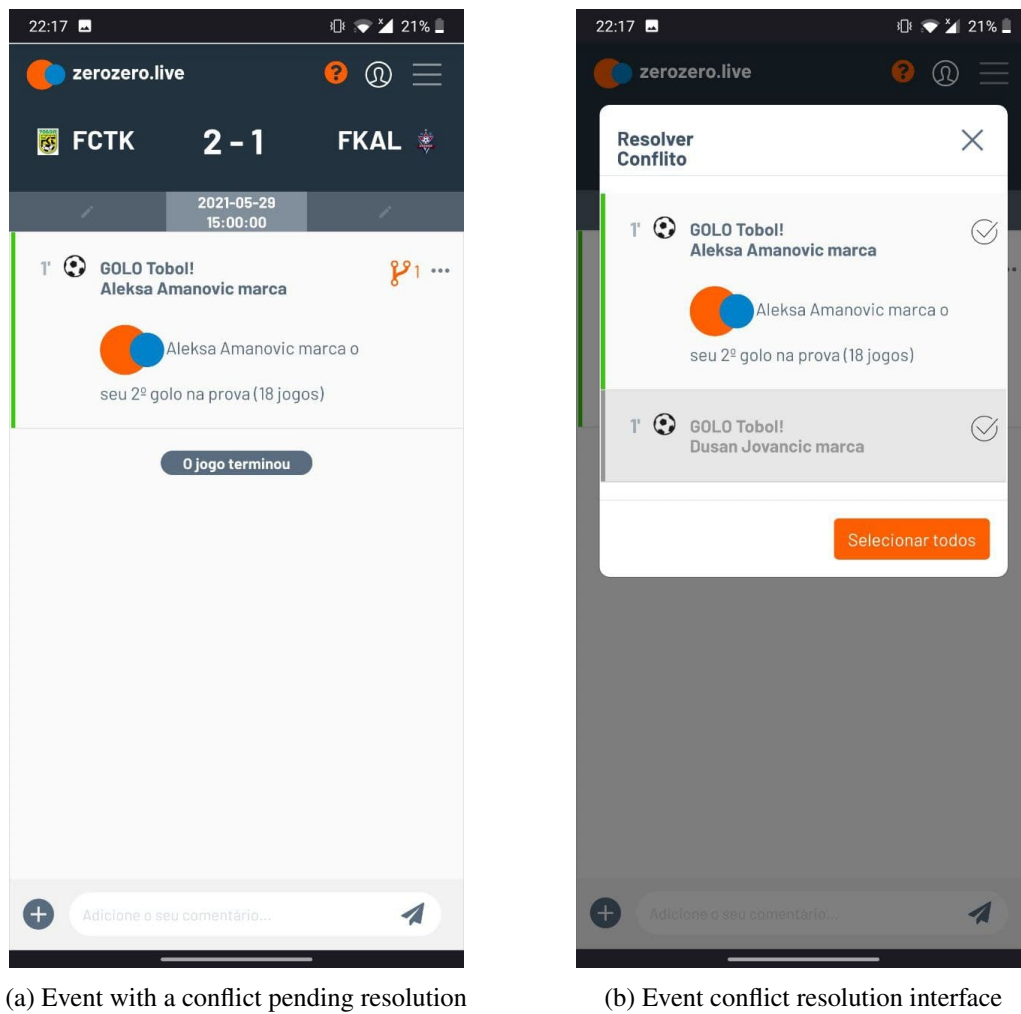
22:17 21%

zerozero.live

FCTK 2 - 1 FKAL

2021-05-29
15:00:00

1' GOLO Tobol!
Aleksa Amanovic marca

1

Aleksa Amanovic marca o seu 2º golo na prova (18 jogos)

O jogo terminou

Adicione o seu comentário...

(a) Event with a conflict pending resolution

22:17 21%

zerozero.live

Resolver Conflito

1' GOLO Tobol!
Aleksa Amanovic marca

Aleksa Amanovic marca o seu 2º golo na prova (18 jogos)

1' GOLO Tobol!
Dusan Jovancic marca

Selecionar todos

Adicione o seu comentário...

(b) Event conflict resolution interface